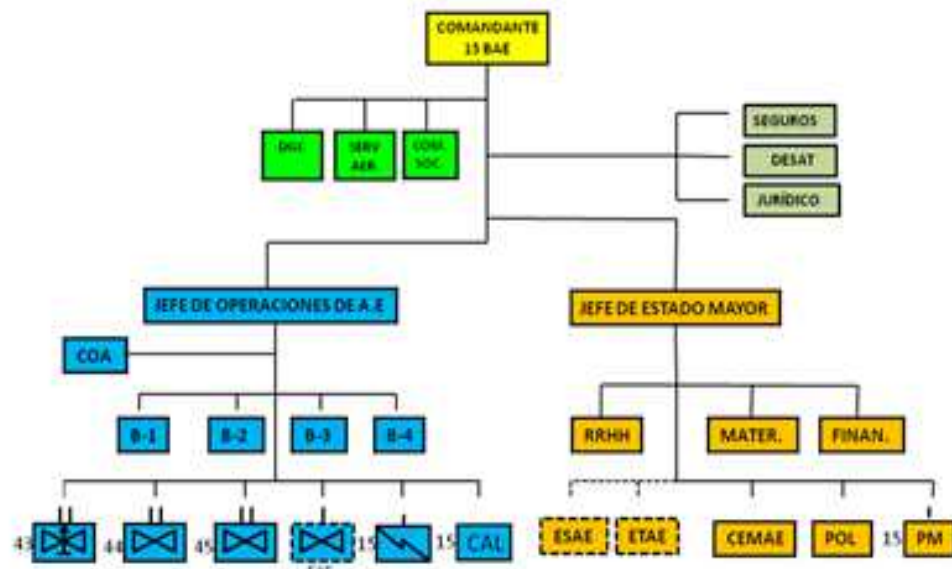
COMANDANTE
15 BAE

DGC

SERV AER

COM SOC

SEGUROS

DESAT

JURÍDICO

JEFE DE OPERACIONES DE A.E

JEFE DE ESTADO MAYOR

COA

B-1

B-2

B-3

B-4

RRHH

MATER.

FINAN.

43

44

45

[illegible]

15

15 CAL

ESAE

ETAE

CEMAE

POL

15 PM